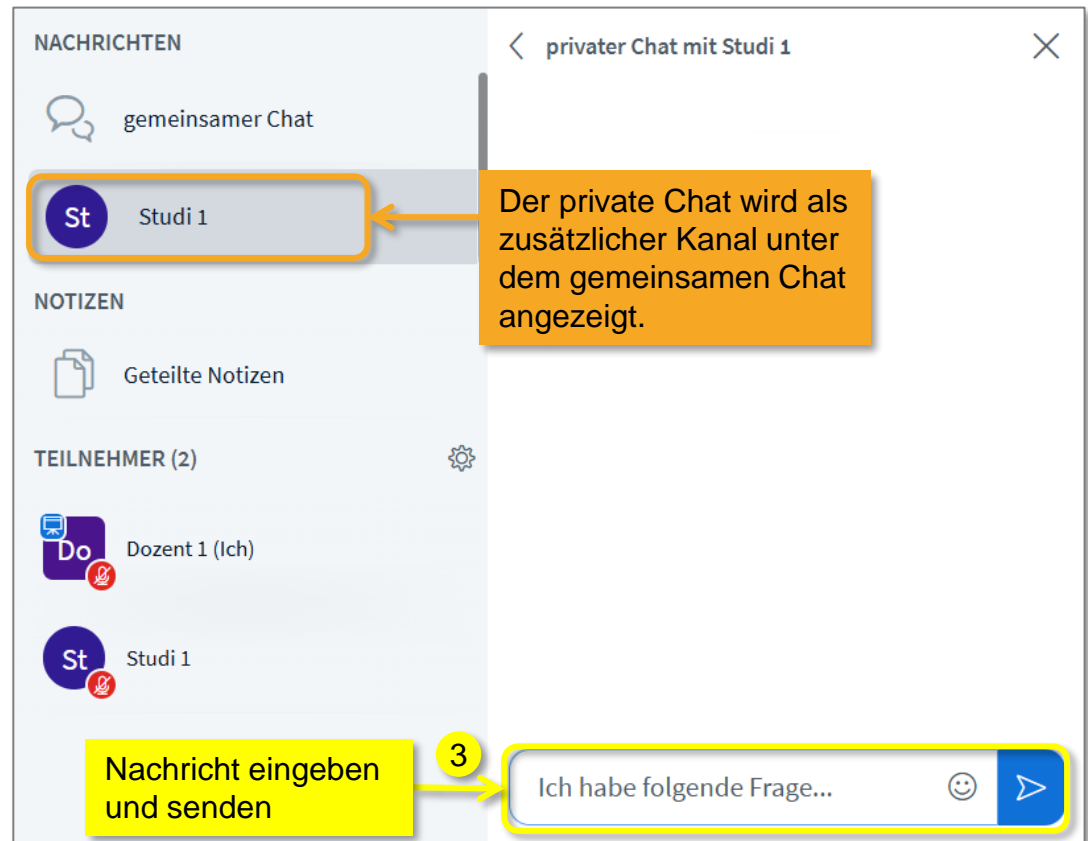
NACHRICHTEN

gemeinsamer Chat

St Studi 1

NOTIZEN

Geteilte Notizen

TEILNEHMER (2)

Do Dozent 1 (Ich)

St Studi 1

privater Chat mit Studi 1

Der private Chat wird als zusätzlicher Kanal unter dem gemeinsamen Chat angezeigt.

Nachricht eingeben und senden

3

Ich habe folgende Frage...